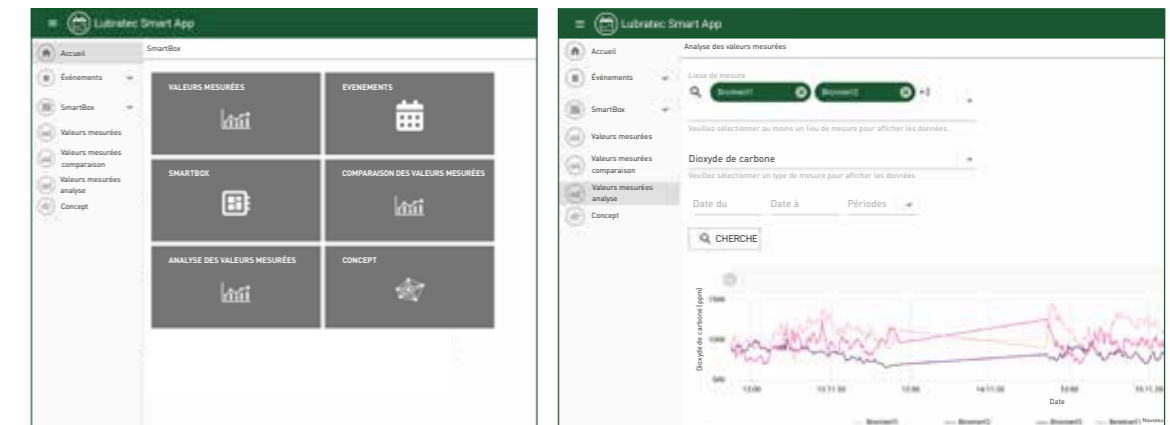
Lubratec Smart App

Accueil
Événements
SmartBox
Valeurs mesurées
Valeurs mesurées comparaison
Valeurs mesurées analyse
Concept

SmartBox

VALEURS MESURÉES
EVENEMENTS
SMARTBOX
COMPARAISON DES VALEURS MESURÉES
ANALYSE DES VALEURS MESURÉES
CONCEPT

Lubratec Smart App

Accueil
Événements
SmartBox
Valeurs mesurées
Valeurs mesurées comparaison
Valeurs mesurées analyse
Concept

Analyse des valeurs mesurées

Lieux de mesure
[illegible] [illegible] +2

Veuillez sélectionner au moins un lieu de mesure pour afficher les données.

Dioxyde de carbone
Veuillez sélectionner un type de mesure pour afficher les données

Date du
Date à
Périodes

CHERCHE

Dioxyde de carbone (ppm)
1500
1000
500
Date
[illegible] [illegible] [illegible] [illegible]